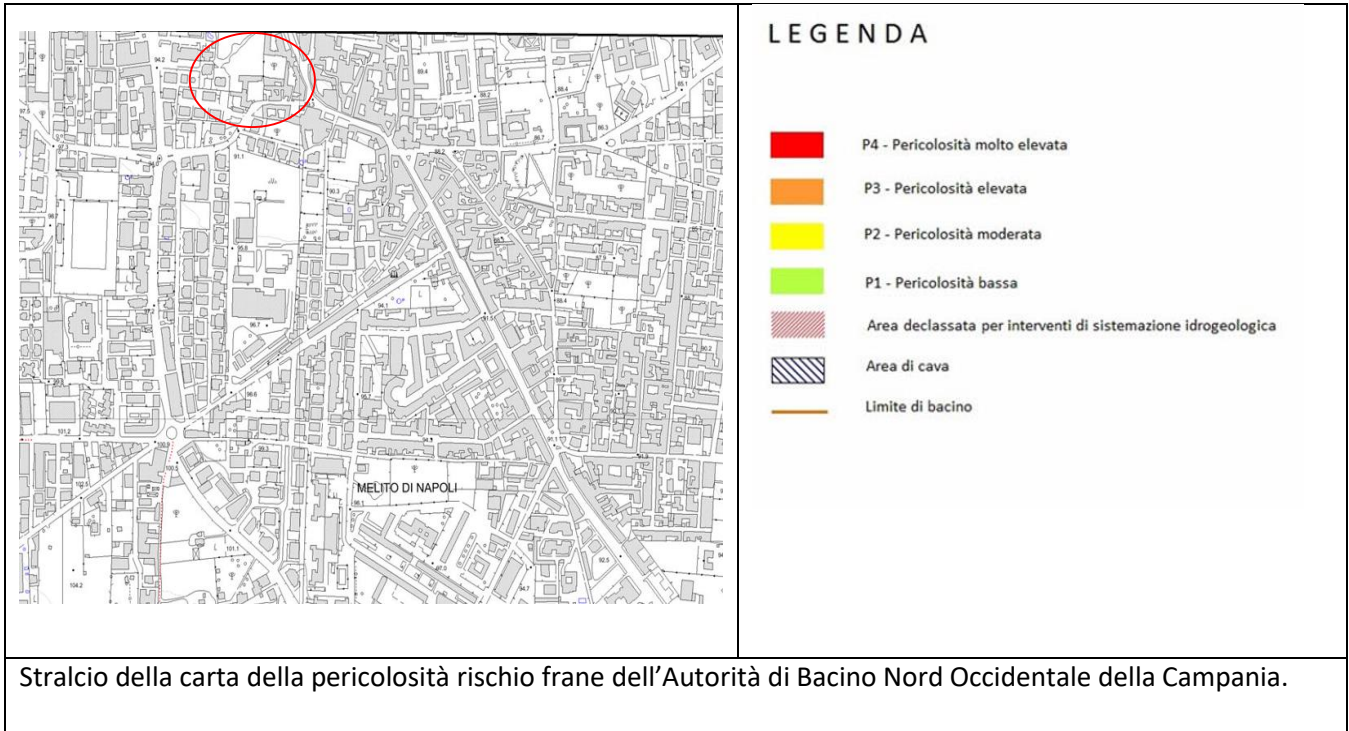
MELITO DI NAPOLI

LEGENDA

P4 - Pericolosità molto elevata

P3 - Pericolosità elevata

P2 - Pericolosità moderata

P1 - Pericolosità bassa

Area declassata per interventi di sistemazione idrogeologica

Area di cava

Limite di bacino

Stralcio della carta della pericolosità rischio frane dell'Autorità di Bacino Nord Occidentale della Campania.